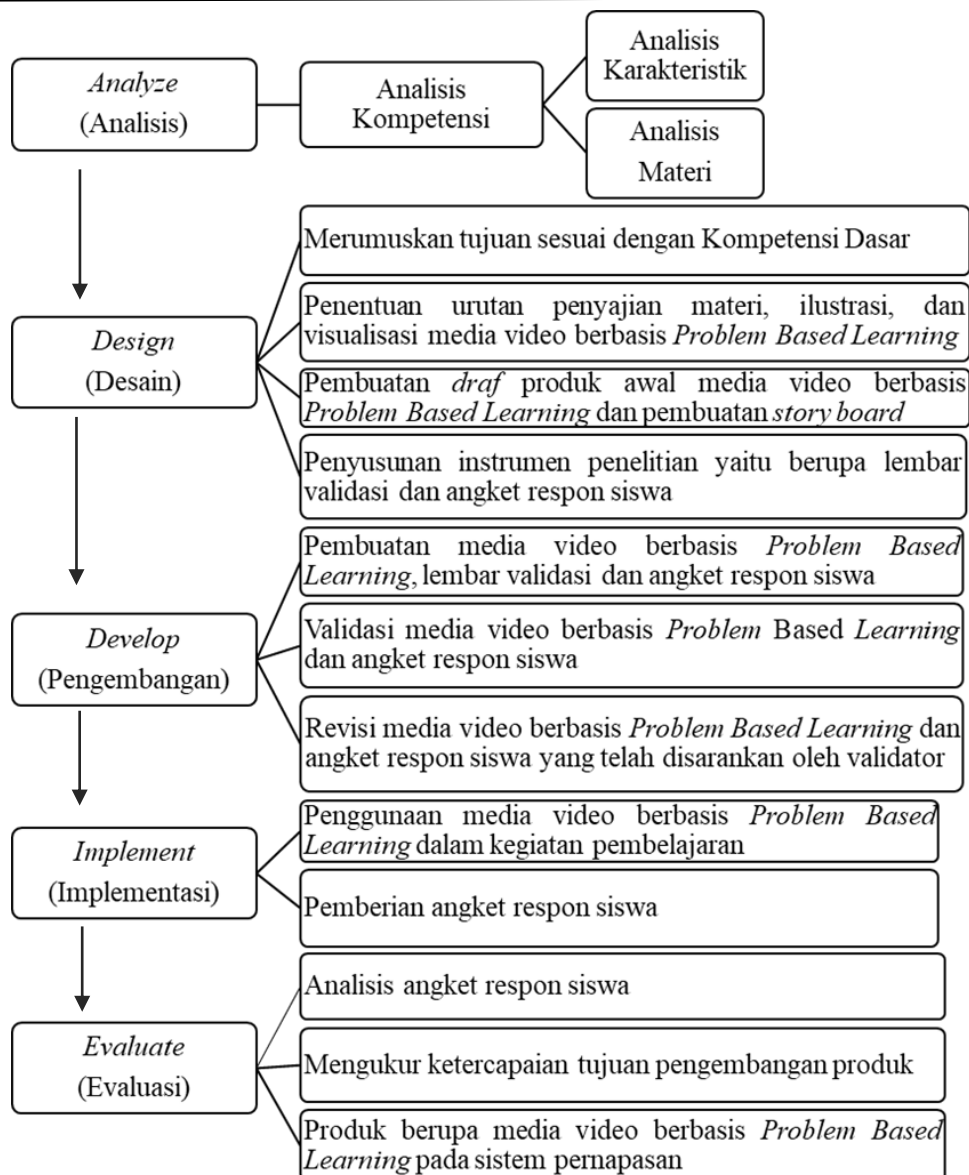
Analyze
(Analisis)

Analisis
Kompetensi

Analisis
Karakteristik

Analisis
Materi

Design
(Desain)

Merumuskan tujuan sesuai dengan Kompetensi Dasar

Penentuan urutan penyajian materi, ilustrasi, dan visualisasi media video berbasis Problem Based Learning

Pembuatan draf produk awal media video berbasis Problem Based Learning dan pembuatan story board

Penyusunan instrumen penelitian yaitu berupa lembar validasi dan angket respon siswa

Develop
(Pengembangan)

Pembuatan media video berbasis Problem Based Learning, lembar validasi dan angket respon siswa

Validasi media video berbasis Problem Based Learning dan angket respon siswa

Revisi media video berbasis Problem Based Learning dan angket respon siswa yang telah disarankan oleh validator

Implement
(Implementasi)

Penggunaan media video berbasis Problem Based Learning dalam kegiatan pembelajaran

Pemberian angket respon siswa

Evaluate
(Evaluasi)

Analisis angket respon siswa

Mengukur ketercapaian tujuan pengembangan produk

Produk berupa media video berbasis Problem Based Learning pada sistem pernapasan